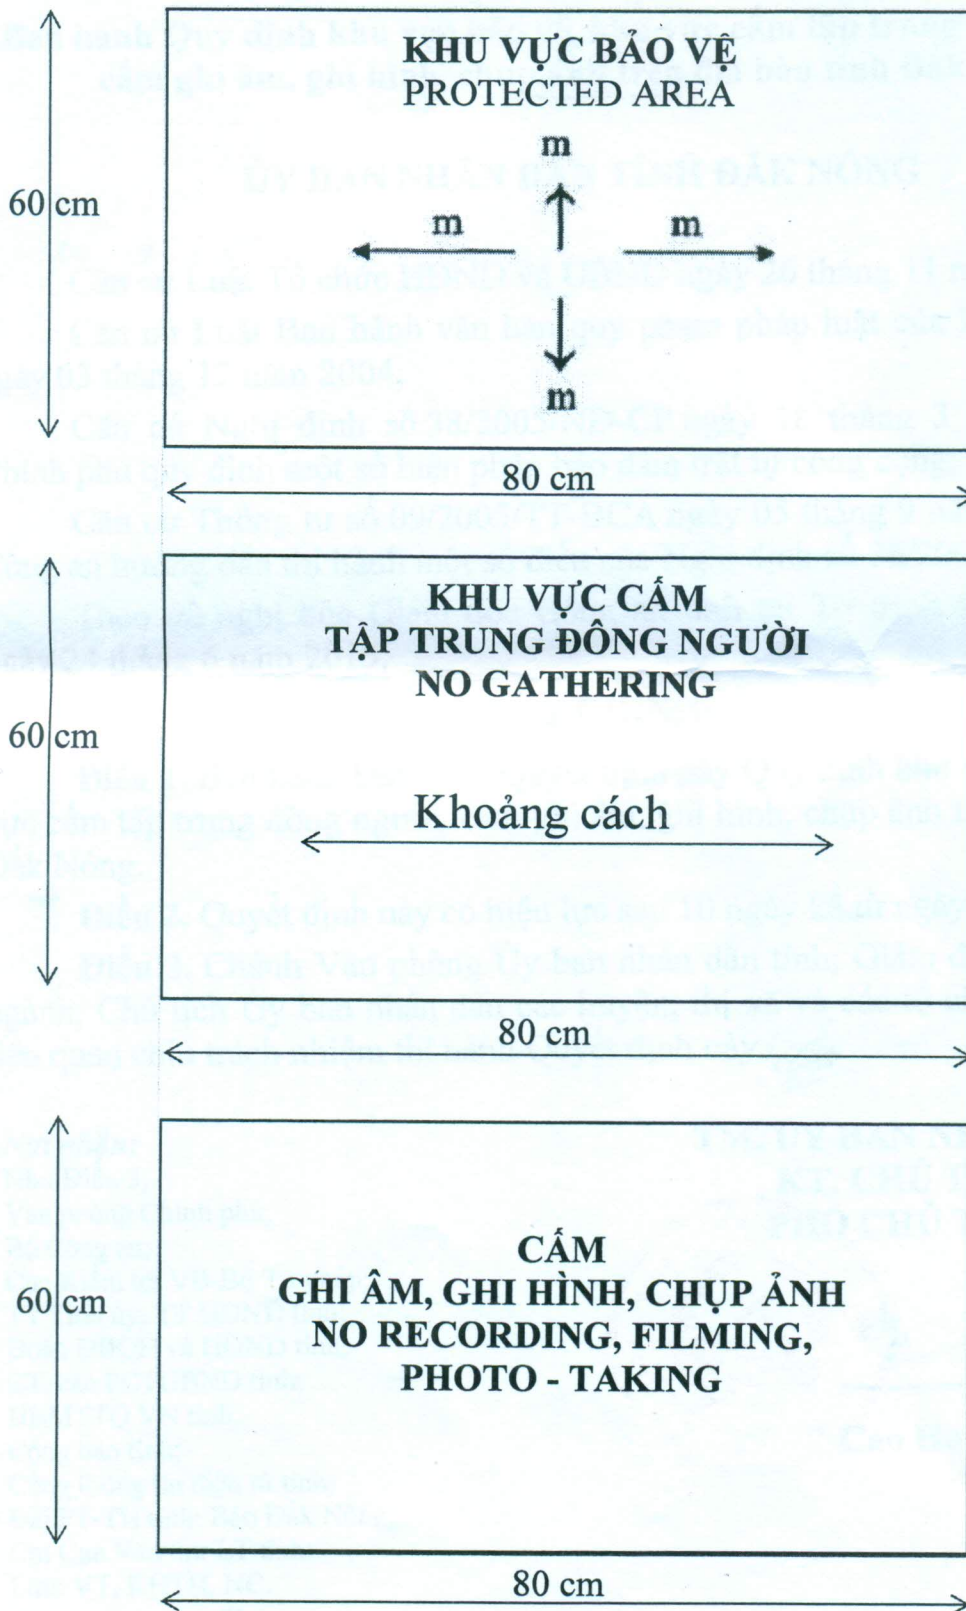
KHU VỰC BẢO VỆ
PROTECTED AREA

m

m

m

m

60 cm

80 cm

KHU VỰC CẤM
TẬP TRUNG ĐÔNG NGƯỜI
NO GATHERING

Khoảng cách

60 cm

80 cm

CẤM
GHI ÂM, GHI HÌNH, CHỤP ẢNH
NO RECORDING, FILMING,
PHOTO - TAKING

60 cm

80 cm